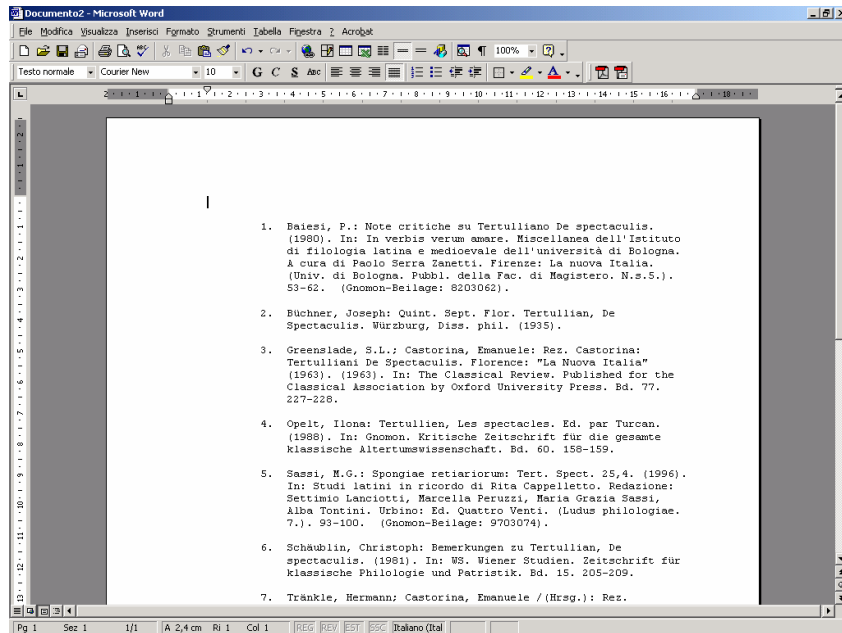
Documento2 - Microsoft Word

File Modifica Visualizza Inserisci Formato Strumenti Tabella Finestra ? Acrobat

100%

Testo normale Courier New 10 G C S

1. Baiesi, P.: Note critiche su Tertulliano De spectaculis. (1980). In: In verbis verum amare. Miscellanea dell'Istituto di filologia latina e medioevale dell'università di Bologna. A cura di Paolo Serra Zanetti. Firenze: La nuova Italia. (Univ. di Bologna. Pubbl. della Fac. di Magistero. N.s.5.). 53-62. (Gnomon-Beilage: 8203062).

2. Büchner, Joseph: Quint. Sept. Flor. Tertullian, De Spectaculis. Würzburg, Diss. phil. (1935).

3. Greenslade, S.L.; Castorina, Emanuele: Rez. Castorina: Tertulliani De Spectaculis. Florence: "La Nuova Italia" (1963). (1963). In: The Classical Review. Published for the Classical Association by Oxford University Press. Bd. 77. 227-228.

4. Opelt, Ilona: Tertullien, Les spectacles. Ed. par Turcan. (1988). In: Gnomon. Kritische Zeitschrift für die gesamte klassische Altertumswissenschaft. Bd. 60. 158-159.

5. Sassi, M.G.: Spongiae retiariorum: Tert. Spect. 25,4. (1996). In: Studi latini in ricordo di Rita Cappelletto. Redazione: Settimio Lanciotti, Marcella Peruzzi, Maria Grazia Sassi, Alba Tontini. Urbino: Ed. Quattro Venti. (Ludus philologiae. 7.). 93-100. (Gnomon-Beilage: 9703074).

6. Schäublin, Christoph: Bemerkungen zu Tertullian, De spectaculis. (1981). In: WS. Wiener Studien. Zeitschrift für klassische Philologie und Patristik. Bd. 15. 205-209.

7. Tränkle, Hermann; Castorina, Emanuele / (Hrsg.): Rez.

Pg 1 Sez 1 1/1 A 2,4 cm Ri 1 Col 1 REG REV EST SSC Italiano (Ital